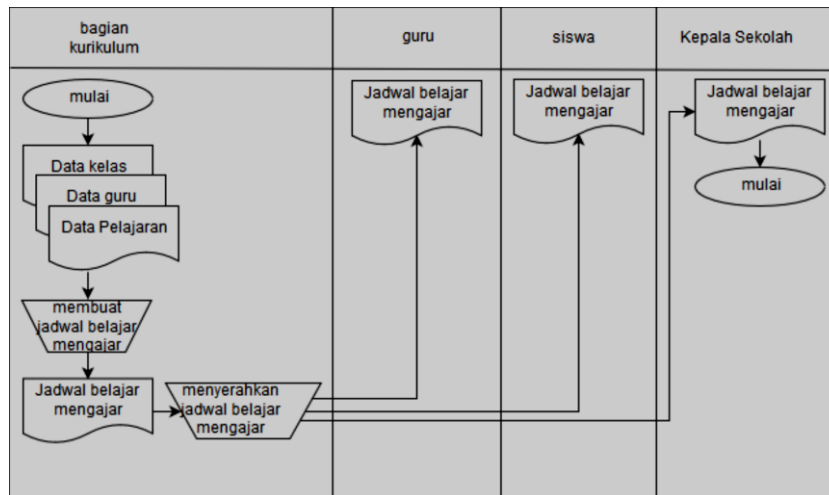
| bagian kurikulum | guru | siswa | Kepala Sekolah |
|---|---|---|---|

mulai

Data kelas

Data guru

Data Pelajaran

membuat jadwal belajar mengajar

Jadwal belajar mengajar

menyerahkan jadwal belajar mengajar

Jadwal belajar mengajar

Jadwal belajar mengajar

Jadwal belajar mengajar

mulai